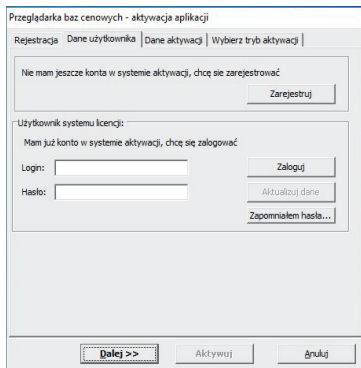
Przeglądarka baz cenowych - aktywacja aplikacji

Rejestracja | Dane użytkownika | Dane aktywacji | Wybierz tryb aktywacji

Nie mam jeszcze konta w systemie aktywacji, chcę sie zarejestrować

Zarejestruj

Użytkownik systemu licencji:

Mam już konto w systemie aktywacji, chcę się zalogować

Login:

Zaloguj

Hasło:

Aktualizuj dane

Zapomniałem hasła...

Dalej >>

Aktywuj

Anuluj